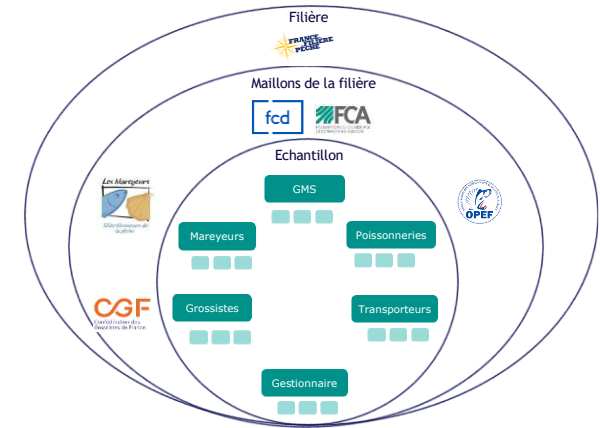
Filière

FRANCE FILIÈRE PÊCHE

Maillons de la filière

fcd

FCA

Echantillon

GMS

Mareyeurs

Poissonneries

Grossistes

Transporteurs

Gestionnaire

Les Mareyeurs

CGF
Confédération du Commerce de Gros de France

OPEF